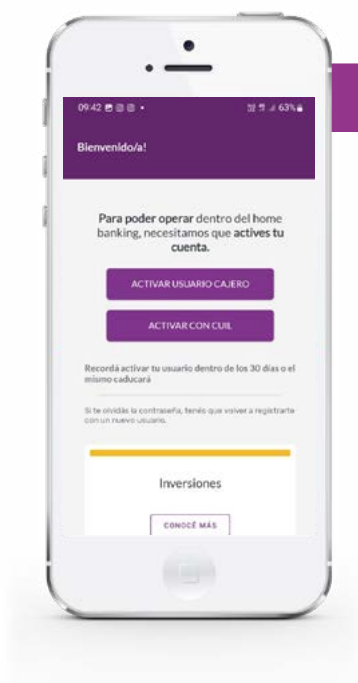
09:42 • 63%

Bienvenido/a!

Para poder operar dentro del home banking, necesitamos que actives tu cuenta.

ACTIVAR USUARIO CAJERO

ACTIVAR CON CUIL

Recordá activar tu usuario dentro de los 30 días o el mismo caducará

Si te olvidás la contraseña, tenés que volver a registrarte con un nuevo usuario.

Inversiones

CONOCÉ MÁS